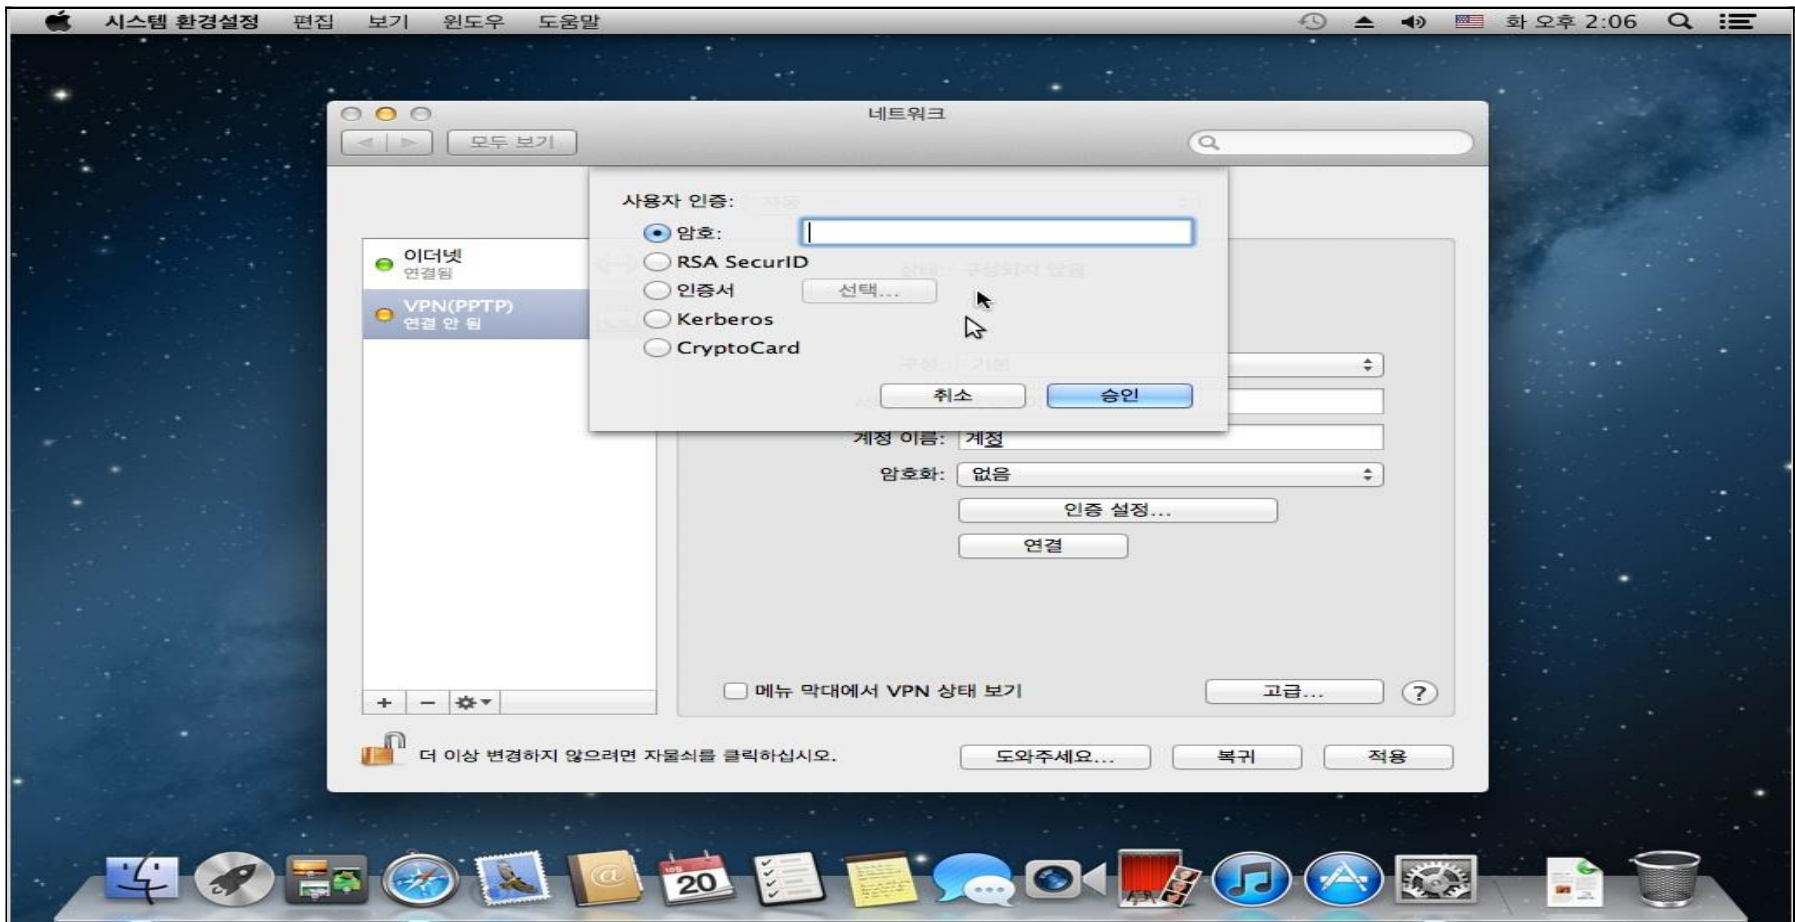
시스템 환경설정 편집 보기 윈도우 도움말

화 오후 2:06

네트워크

모두 보기

사용자 인증: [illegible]

암호:

RSA SecurID

인증서 선택...

Kerberos

CryptoCard

취소 승인

이더넷
연결됨

VPN(PPTP)
연결 안 됨

상태: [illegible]

구성: 기본

계정 이름: 계정

암호화: 없음

인증 설정...

연결

메뉴 막대에서 VPN 상태 보기

고급...

?

더 이상 변경하지 않으려면 자물쇠를 클릭하십시오.

도와주세요...

복귀

적용

20